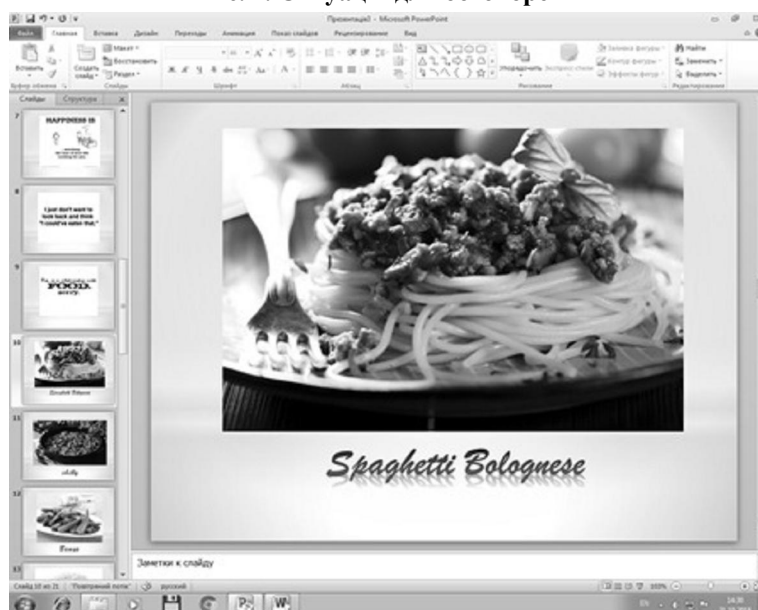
Презентація1 - Microsoft PowerPoint

Файл | Главная | Вставка | Дизайн | Переходы | Анимация | Показ слайдов | Рецензирование | Вид

Вставить | Создать слайд | Макет | Восстановить | Раздел | Буфер обмена | Слайды | Шрифт | Абзац | Упорядочить | Экспресс-стили | Заливка фигуры | Контур фигуры | Эффекты фигур | Рисование | Найти | Заменить | Выделить | Редактирование

Слайды | Структура

7
HAPPINESS IS

8
I just don't want to look back and think "I could've eaten that."

9
FOOD

10
Spaghetti Bolognese

11

12

13

Spaghetti Bolognese

Заметки к слайду

Слайд 10 из 21 | "Осенний поток" | русский